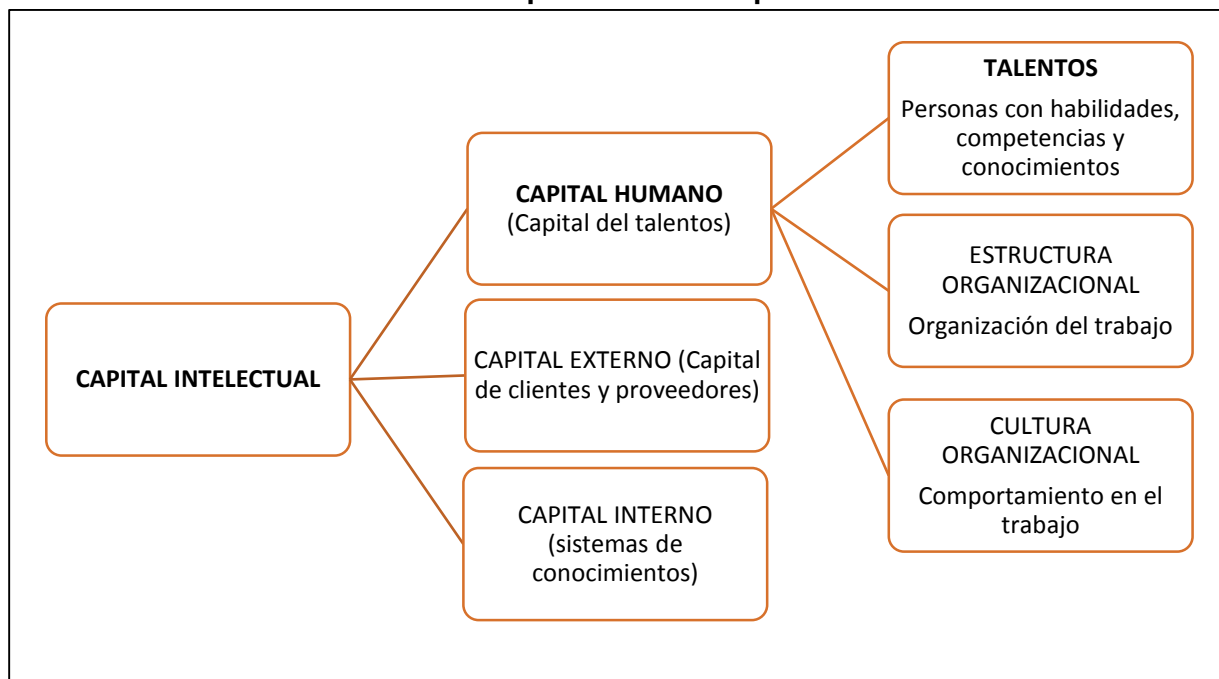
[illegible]

CAPITAL INTELECTUAL

CAPITAL HUMANO (Capital del talentos)

CAPITAL EXTERNO (Capital de clientes y proveedores)

CAPITAL INTERNO (sistemas de conocimientos)

TALENTOS
Personas con habilidades, competencias y conocimientos

ESTRUCTURA ORGANIZACIONAL
Organización del trabajo

CULTURA ORGANIZACIONAL
Comportamiento en el trabajo